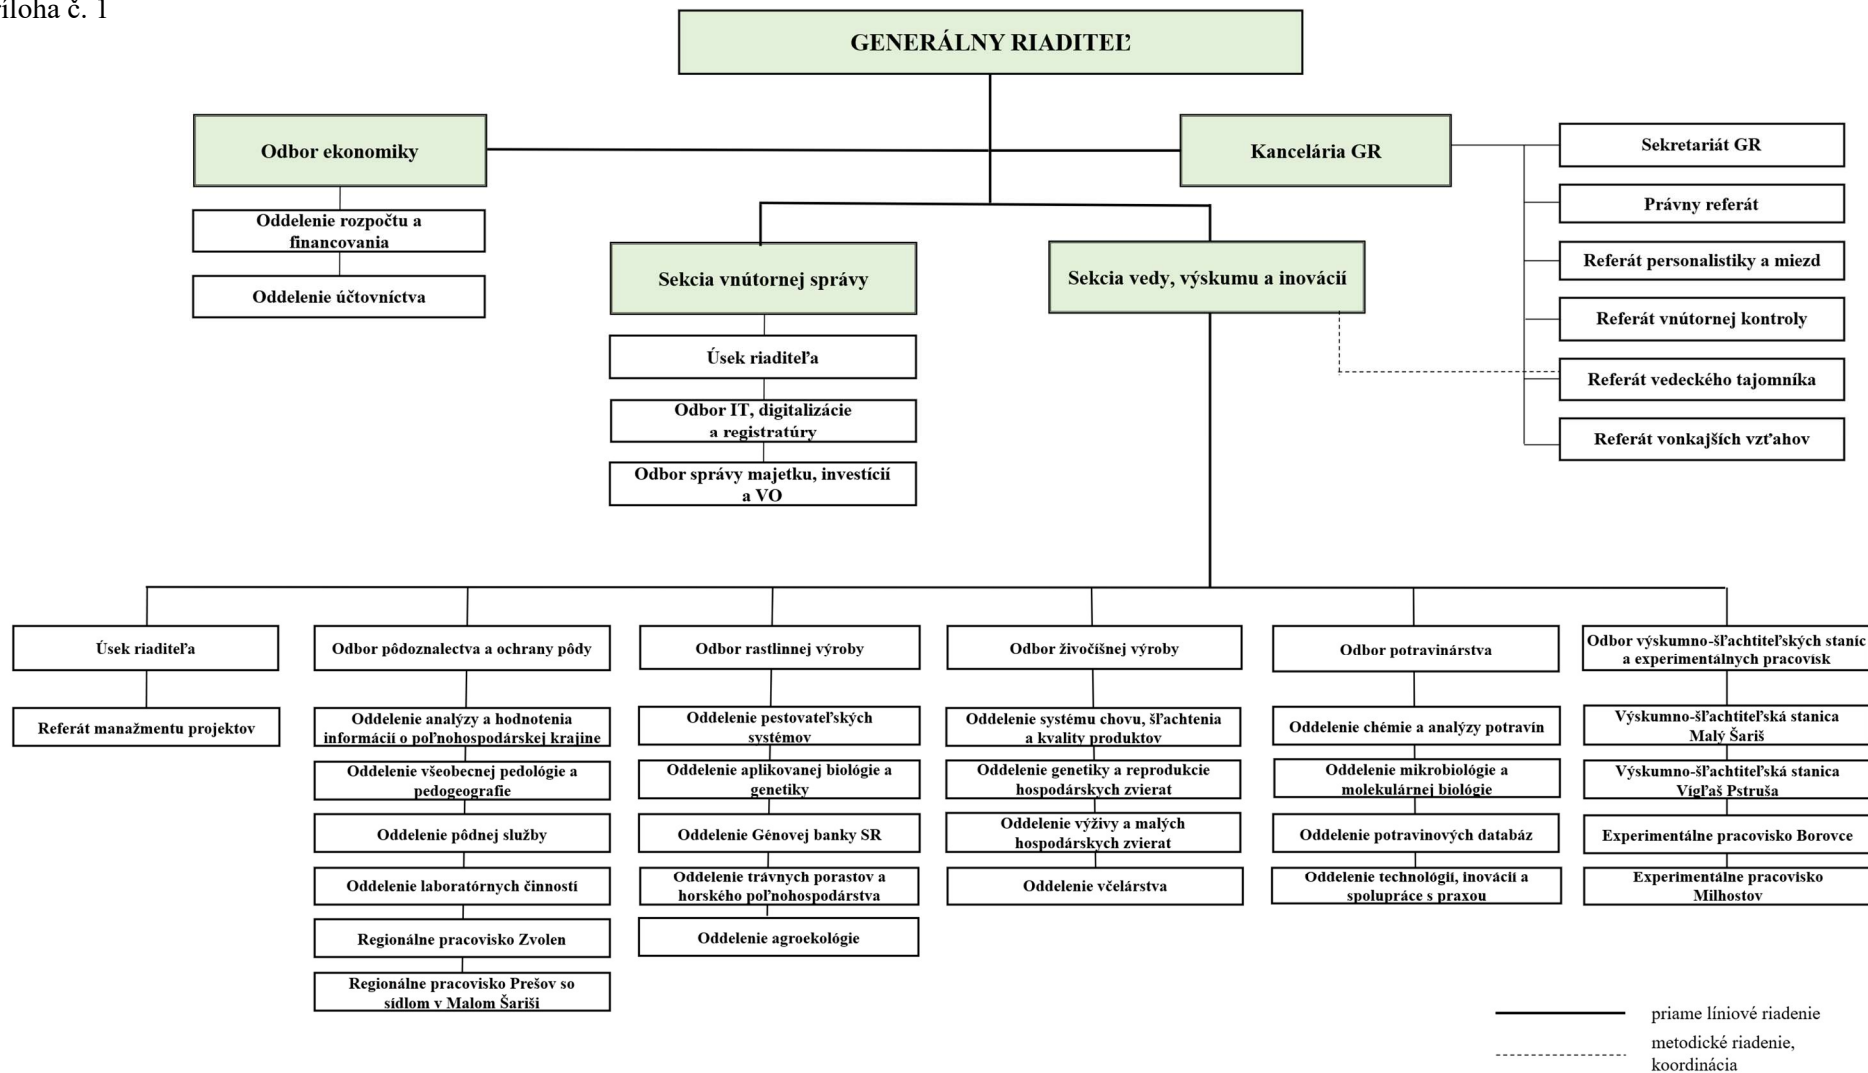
íloha č. 1

GENERÁLNY RIADITEĽ

Odbor ekonomiky

Oddelenie rozpočtu a financovania

Oddelenie účtovníctva

Kancelária GR

Sekretariát GR

Právny referát

Referát personalistiky a miezd

Referát vnútornej kontroly

Referát vedeckého tajomníka

Referát vonkajších vzťahov

Sekcia vnútornej správy

Úsek riaditeľa

Odbor IT, digitalizácie a registratúry

Odbor správy majetku, investícií a VO

Sekcia vedy, výskumu a inovácií

Úsek riaditeľa

Referát manažmentu projektov

Odbor pôdoznalectva a ochrany pôdy

Oddelenie analýzy a hodnotenia informácií o poľnohospodárskej krajine

Oddelenie všeobecnej pedológie a pedogeografie

Oddelenie pôdnej služby

Oddelenie laboratórnych činností

Regionálne pracovisko Zvolen

Regionálne pracovisko Prešov so sídlom v Malom Šariši

Odbor rastlinnej výroby

Oddelenie pestovateľských systémov

Oddelenie aplikovanej biológie a genetiky

Oddelenie Génovej banky SR

Oddelenie trávnych porastov a horského poľnohospodárstva

Oddelenie agroekológie

Odbor živočíšnej výroby

Oddelenie systému chovu, šľachtenia a kvality produktov

Oddelenie genetiky a reprodukcie hospodárskych zvierat

Oddelenie výživy a malých hospodárskych zvierat

Oddelenie včelárstva

Odbor potravinárstva

Oddelenie chémie a analýzy potravín

Oddelenie mikrobiológie a molekulárnej biológie

Oddelenie potravinových databáz

Oddelenie technológií, inovácií a spolupráce s praxou

Odbor výskumno-šľachtiteľských staníc a experimentálnych pracovísk

Výskumno-šľachtiteľská stanica Malý Šariš

Výskumno-šľachtiteľská stanica Vígľaš Pstruša

Experimentálne pracovisko Borovce

Experimentálne pracovisko Milhostov

priame líniové riadenie

metodické riadenie, koordinácia